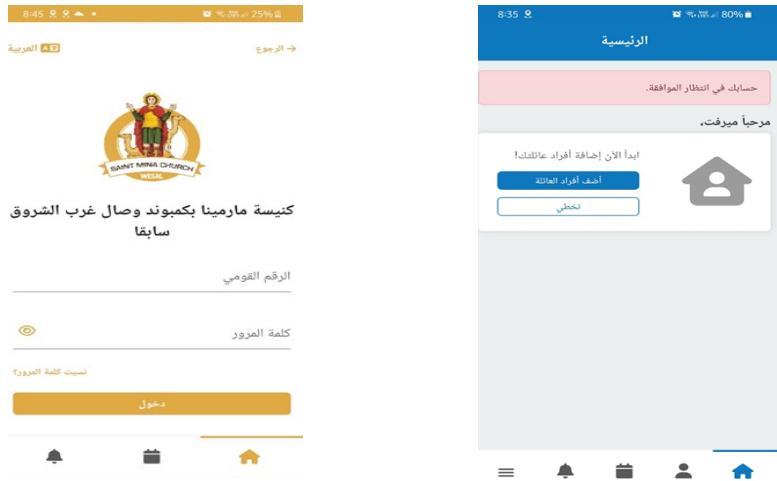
8:45 25%

العربية

← الرجوع

SAINT MINA CHURCH
WESAL

كنيسة مارمينا بكمبوند وصال غرب الشروق سابقا

الرقم القومي

كلمة المرور

نسيت كلمة المرور؟

دخول

8:35 80%

الرئيسية

حسابك في انتظار الموافقة.

مرحباً ميرفت،

ابدأ الآن إضافة أفراد عائلتك!

أضف أفراد العائلة

تخطي